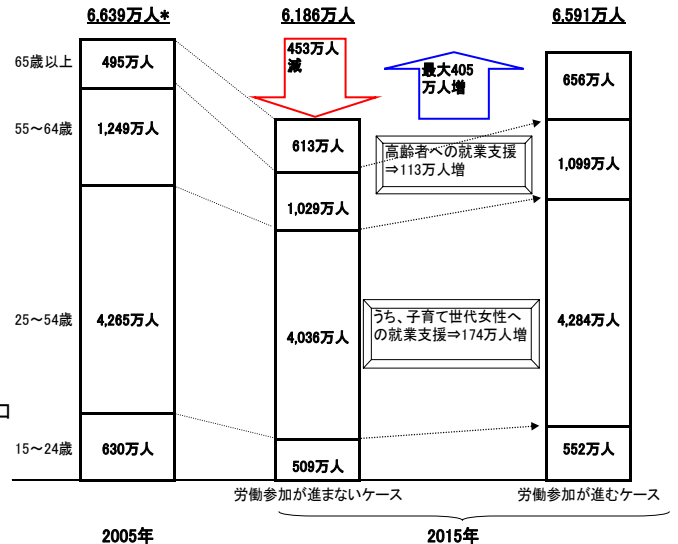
6,639万人*

6,186万人

6,591万人

453万人減

最大405万人増

65歳以上

495万人

656万人

55～64歳

1,249万人

613万人

高齢者への就業支援⇒113万人増

1,099万人

1,029万人

25～54歳

4,265万人

うち、子育て世代女性への就業支援⇒174万人増

4,036万人

4,284万人

ロ

15～24歳

630万人

509万人

552万人

労働参加が進まないケース

労働参加が進むケース

2005年

2015年